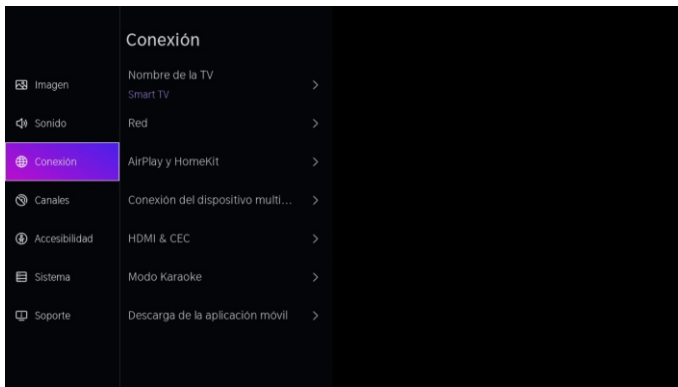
Imagen
Sonido
Conexión
Canales
Accesibilidad
Sistema
Soporte

Conexión

Nombre de la TV
Smart TV
Red
AirPlay y HomeKit
Conexión del dispositivo multi...
HDMI & CEC
Modo Karaoke
Descarga de la aplicación móvil